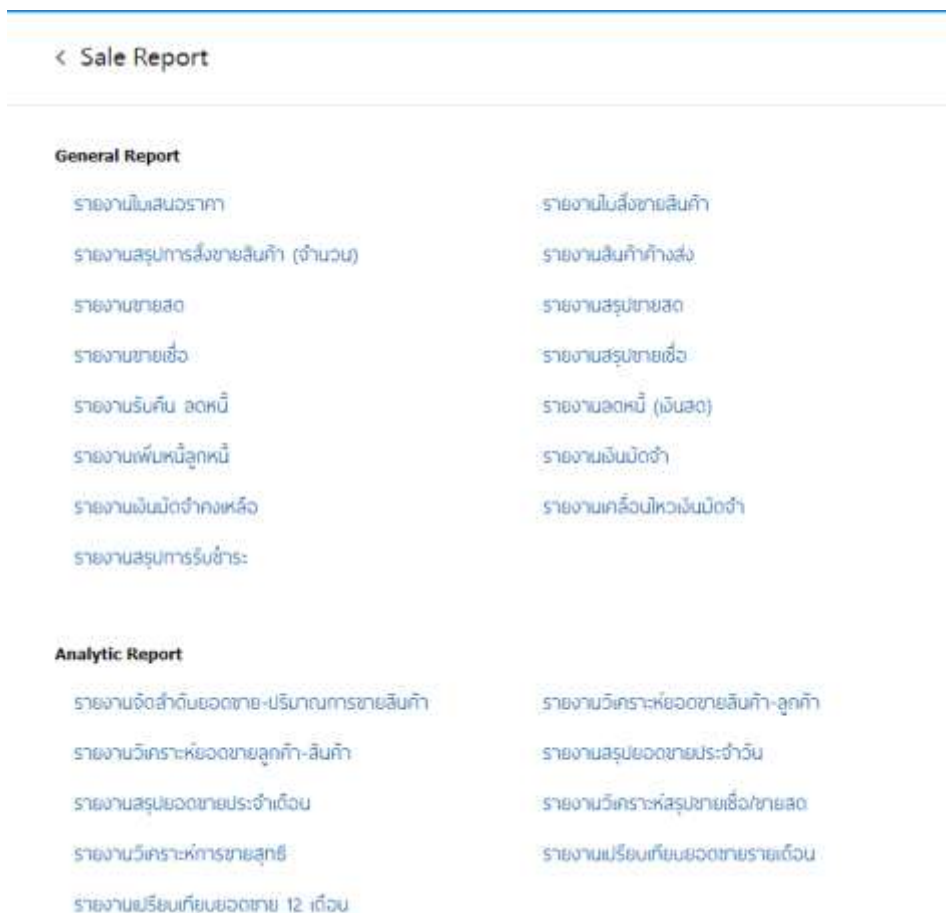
< Sale Report

General Report

รายงานใบเสนอราคา

รายงานสรุปการสั่งขายสินค้า (จำนวน)

รายงานขายสด

รายงานขายเชื่อ

รายงานรับคืน ลดหนี้

รายงานเพิ่มหนี้ลูกหนี้

รายงานเงินมัดจำคงเหลือ

รายงานสรุปการรับชำระ

รายงานใบสั่งขายสินค้า

รายงานสินค้าค้างส่ง

รายงานสรุปขายสด

รายงานสรุปขายเชื่อ

รายงานลดหนี้ (เงินสด)

รายงานเงินมัดจำ

รายงานเคลื่อนไหวเงินมัดจำ

Analytic Report

รายงานจัดลำดับยอดขาย-ปริมาณการขายสินค้า

รายงานวิเคราะห์ยอดขายลูกค้า-สินค้า

รายงานสรุปยอดขายประจำเดือน

รายงานวิเคราะห์การขายสุทธิ

รายงานเปรียบเทียบยอดขาย 12 เดือน

รายงานวิเคราะห์ยอดขายสินค้า-ลูกค้า

รายงานสรุปยอดขายประจำวัน

รายงานวิเคราะห์สรุปขายเชื่อ/ขายสด

รายงานเปรียบเทียบยอดขายรายเดือน